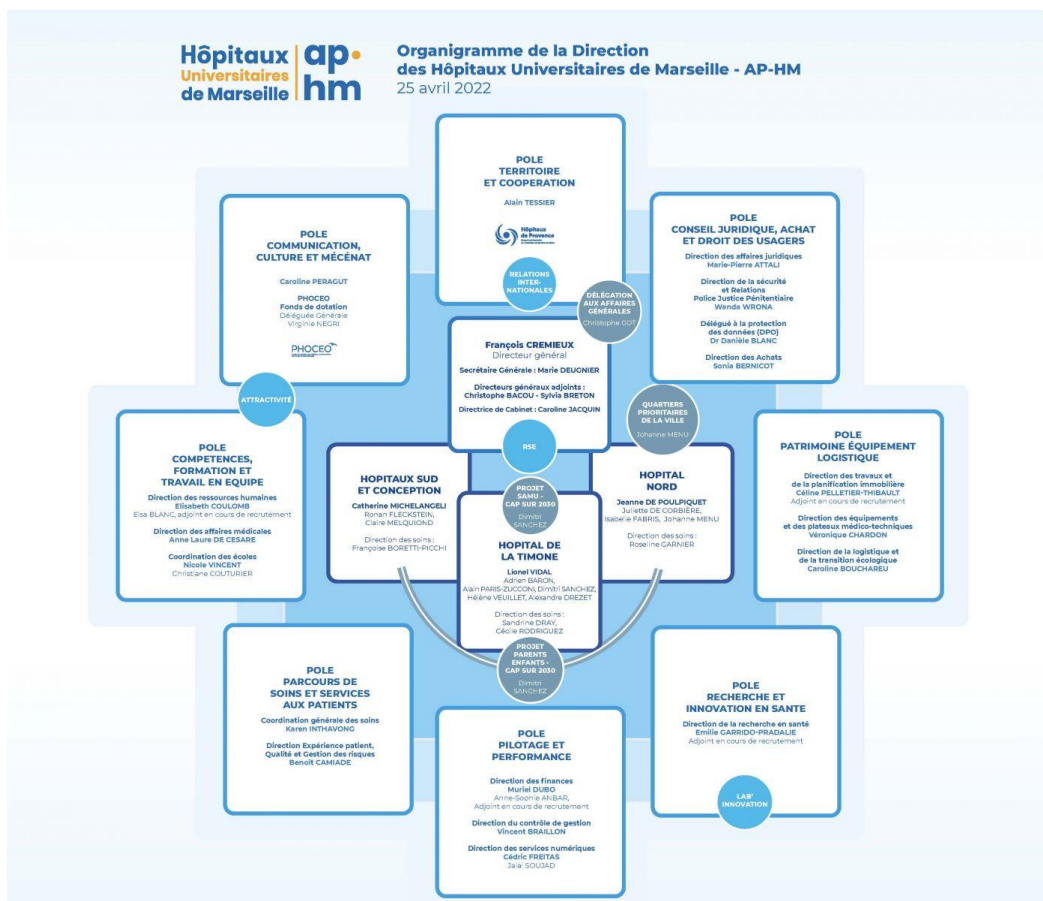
Hôpitaux Universitaires de Marseille | ap·hm

Organigramme de la Direction des Hôpitaux Universitaires de Marseille - AP-HM
25 avril 2022

POLE TERRITOIRE ET COOPERATION
Alain TESSIER
Hôpitaux de Provence

RELATIONS INTER-NATIONALES

DÉLÉGATION AUX AFFAIRES GÉNÉRALES
Christophe GOT

POLE COMMUNICATION, CULTURE ET MÉCÉNAT
Caroline PERAGUT
PHOCEO Fonds de dotation
Déléguée Générale
Virginie NEGRI
PHOCEO

POLE CONSEIL JURIDIQUE, ACHAT ET DROIT DES USAGERS
Direction des affaires juridiques
Marie-Pierre ATTALI
Direction de la sécurité et Relations Police Justice Pénitentiaire
Wanda WRONA
Délégué à la protection des données (DPO)
Dr Danièle BLANC
Direction des Achats
Sonia BERNICOT

François CREMIEUX
Directeur général
Secrétaire Générale : Marie DEUGNIER
Directeurs généraux adjoints : Christophe BACOU - Sylvia BRETON
Directrice de Cabinet : Caroline JACQUIN

ATTRACTIVITÉ

QUARTIERS PRIORITAIRES DE LA VILLE
Johanne MENU

RSE

POLE COMPETENCES, FORMATION ET TRAVAIL EN EQUIPE
Direction des ressources humaines
Elisabeth COULOMB
Elsa BLANC, adjoint en cours de recrutement
Direction des affaires médicales
Anne Laure DE CESARE
Coordination des écoles
Nicole VINCENT
Christiane COUTURIER

HOPITAUX SUD ET CONCEPTION
Catherine MICHELANGELI
Ronan FLECKSTEIN, Claire MELQUIOND
Direction des soins : Françoise BORETTI-PICCHI

PROJET SAMU - CAP SUR 2030
Dimitri SANCHEZ

HOPITAL NORD
Jeanne DE POULPIQUET
Juliette DE CORBIÈRE, Isabelle FABRIS, Johanne MENU
Direction des soins : Roseline GARNIER

POLE PATRIMOINE ÉQUIPEMENT LOGISTIQUE
Direction des travaux et de la planification immobilière
Céline PELLETIER-THIBAULT
Adjoint en cours de recrutement
Direction des équipements et des plateaux médico-techniques
Véronique CHARDON
Direction de la logistique et de la transition écologique
Caroline BOUCHAREU

HOPITAL DE LA TIMONE
Lionel VIDAL
Adrien BARON, Alain PARIS-ZUCCONI, Dimitri SANCHEZ, Hélène VEUILLET, Alexandre DREZET
Direction des soins : Sandrine DRAY, Cécile RODRIGUEZ

PROJET PARENTS ENFANTS - CAP SUR 2030
Dimitri SANCHEZ

POLE PARCOURS DE SOINS ET SERVICES AUX PATIENTS
Coordination générale des soins
Karen INTHAVONG
Direction Expérience patient, Qualité et Gestion des risques
Benoît CAMIADE

POLE RECHERCHE ET INNOVATION EN SANTE
Direction de la recherche en santé
Emilie GARRIDO-PRADALIE
Adjoint en cours de recrutement

LAB' INNOVATION

POLE PILOTAGE ET PERFORMANCE
Direction des finances
Muriel DUBO
Anne-Sophie ANBAR, Adjoint en cours de recrutement
Direction du contrôle de gestion
Vincent BRAILLON
Direction des services numériques
Cédric FREITAS
Jalal SOUJAD